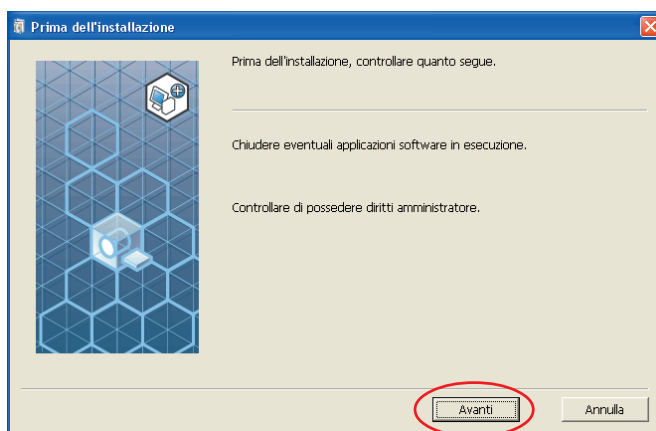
Prima dell'installazione

Prima dell'installazione, controllare quanto segue.

Chiudere eventuali applicazioni software in esecuzione.

Controllare di possedere diritti amministratore.

Avanti

Annulla